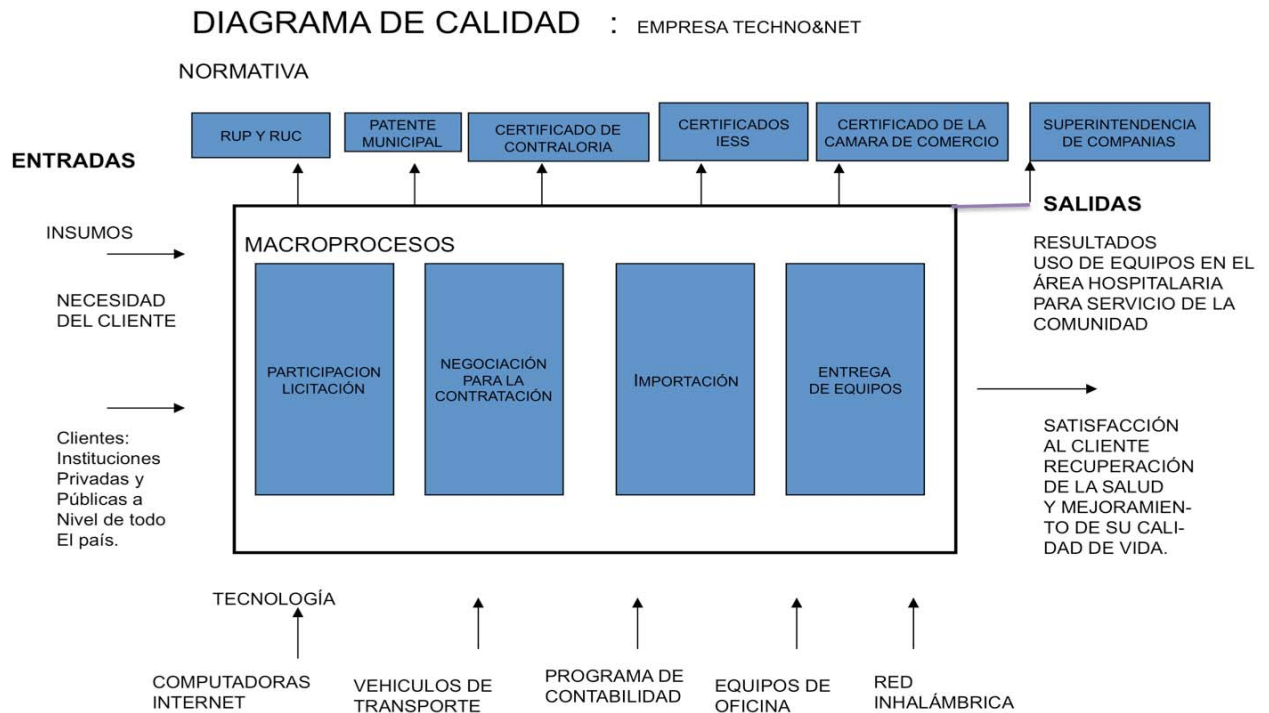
DIAGRAMA DE CALIDAD : EMPRESA TECHNO&NET

NORMATIVA

RUP Y RUC

PATENTE MUNICIPAL

CERTIFICADO DE CONTRALORIA

CERTIFICADOS IESS

CERTIFICADO DE LA CAMARA DE COMERCIO

SUPERINTENDENCIA DE COMPANIAS

ENTRADAS

INSUMOS

NECESIDAD DEL CLIENTE

Clientes: Instituciones Privadas y Públicas a Nivel de todo El país.

MACROPROCESOS

PARTICIPACION LICITACIÓN

NEGOCIACIÓN PARA LA CONTRATACIÓN

IMPORTACIÓN

ENTREGA DE EQUIPOS

SALIDAS

RESULTADOS
USO DE EQUIPOS EN EL ÁREA HOSPITALARIA PARA SERVICIO DE LA COMUNIDAD

SATISFACCIÓN AL CLIENTE RECUPERACIÓN DE LA SALUD Y MEJORAMIENTO DE SU CALIDAD DE VIDA.

TECNOLOGÍA

COMPUTADORAS INTERNET

VEHICULOS DE TRANSPORTE

PROGRAMA DE CONTABILIDAD

EQUIPOS DE OFICINA

RED INHALÁMBRICA